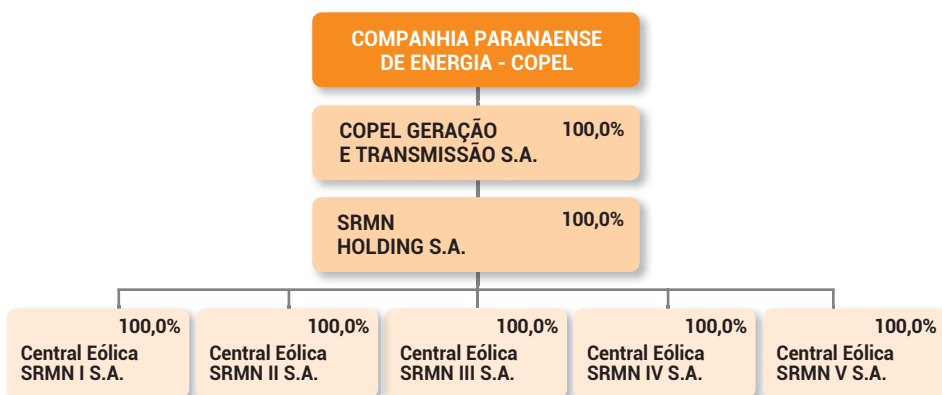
COMPANHIA PARANAENSE DE ENERGIA - COPEL

COPEL GERAÇÃO E TRANSMISSÃO S.A.
100,0%

SRMN HOLDING S.A.
100,0%

100,0%
Central Eólica SRMN I S.A.

100,0%
Central Eólica SRMN II S.A.

100,0%
Central Eólica SRMN III S.A.

100,0%
Central Eólica SRMN IV S.A.

100,0%
Central Eólica SRMN V S.A.